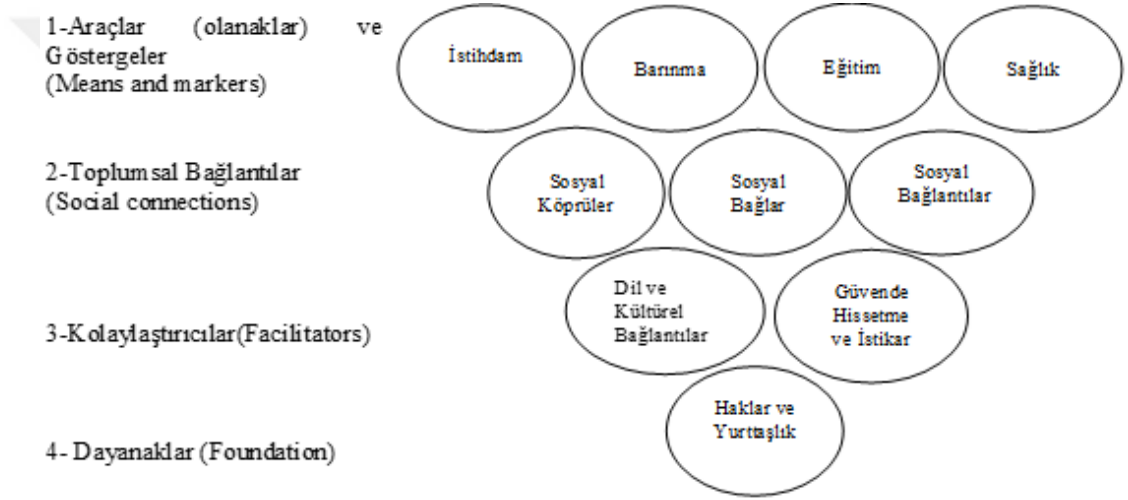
1-Araçlar (olanaklar) ve Göstergeler
(Means and markers)

İstihdam

Barınma

Eğitim

Sağlık

2-Toplumsal Bağlantılar
(Social connections)

Sosyal Köprüler

Sosyal Bağlar

Sosyal Bağlantılar

3-Kolaylaştırıcılar(Facilitators)

Dil ve Kültürel Bağlantılar

Güvende Hissetme ve İstikar

4- Dayanaklar (Foundation)

Haklar ve Yurttaşlık